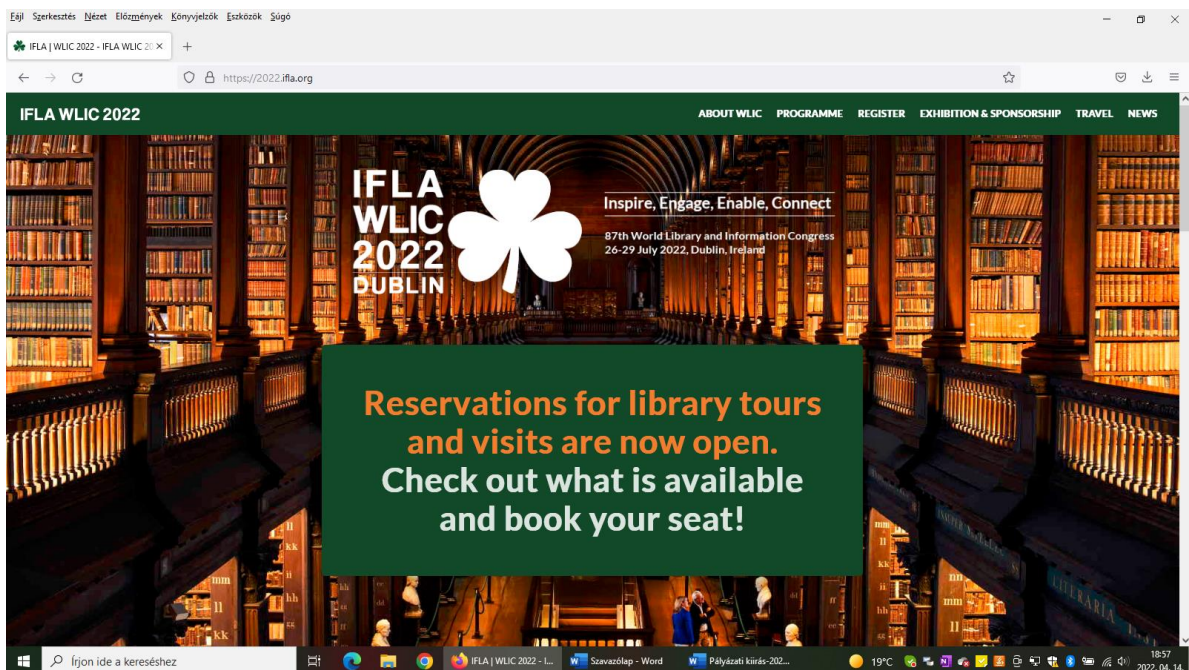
Fájl Szerkesztés Nézet Előzmények Könyvjelzők Eszközök Súgó

IFLA | WLIC 2022 - IFLA WLIC 20 ×

https://2022.ifla.org

IFLA WLIC 2022

ABOUT WLIC PROGRAMME REGISTER EXHIBITION & SPONSORSHIP TRAVEL NEWS

IFLA WLIC 2022 DUBLIN

Inspire, Engage, Enable, Connect

87th World Library and Information Congress
26-29 July 2022, Dublin, Ireland

Reservations for library tours and visits are now open.
Check out what is available and book your seat!

Írjon ide a kereséshez

IFLA | WLIC 2022 - I...

Szavazólap - Word

Pályázati kiírás-202...

19°C

18:57
2022. 04. 14.